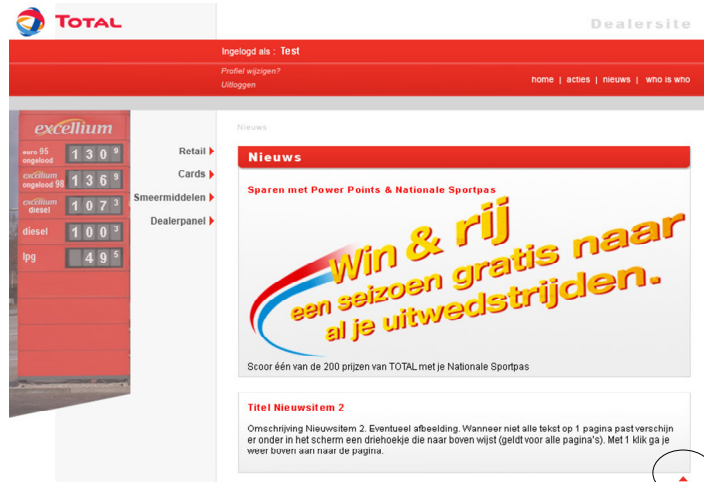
TOTAL

Dealersite

Ingelogd als : Test

Profiel wijzigen?
Uitloggen

home | acties | nieuws | who is who

excellium

euro 95 ongelood 130 9
excellium ongelood 98 136 9
excellium diesel 107 3
diesel 100 3
lpg 49 5

Retail
Cards
Smeermiddelen
Dealerpanel

Nieuws

Nieuws

Sparen met Power Points & Nationale Sportpas

Win & rij een seizoen gratis naar al je uitwedstrijden.

Scoor één van de 200 prijzen van TOTAL met je Nationale Sportpas

Titel Nieuwsitem 2

Omschrijving Nieuwsitem 2. Eventueel afbeelding. Wanneer niet alle tekst op 1 pagina past verschijn er onder in het scherm een driehoekje die naar boven wijst (geldt voor alle pagina's). Met 1 klik ga je weer boven aan naar de pagina.